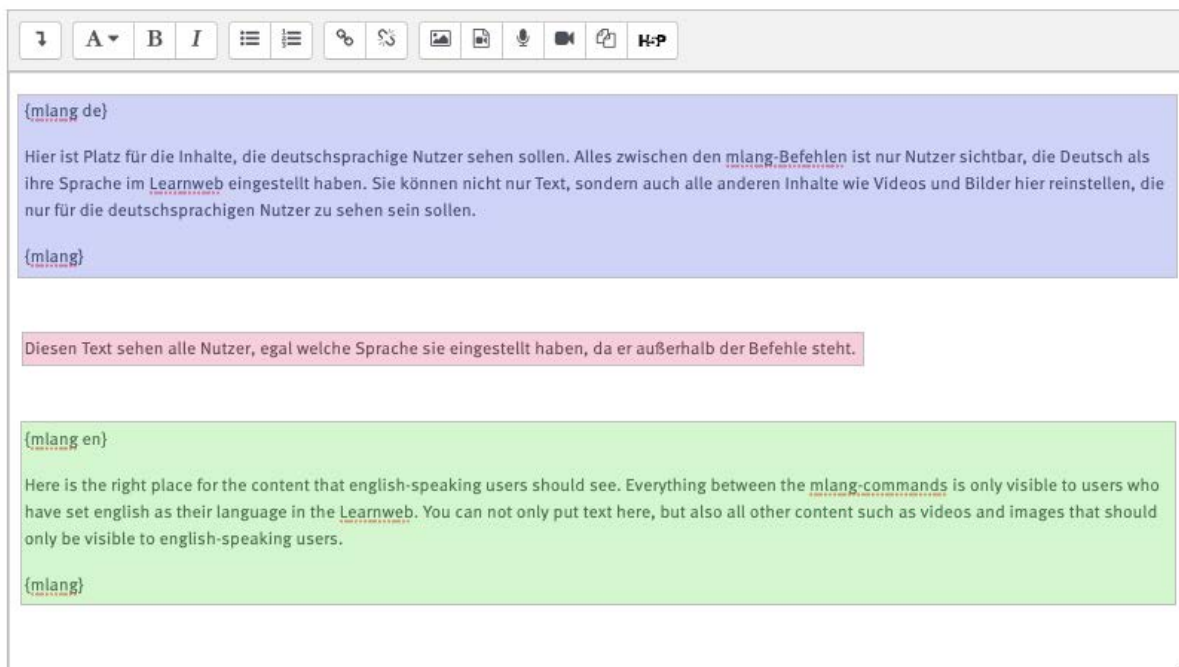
A B I H-P

{mlang de}

Hier ist Platz für die Inhalte, die deutschsprachige Nutzer sehen sollen. Alles zwischen den mlang-Befehlen ist nur Nutzer sichtbar, die Deutsch als ihre Sprache im Learnweb eingestellt haben. Sie können nicht nur Text, sondern auch alle anderen Inhalte wie Videos und Bilder hier reinstellen, die nur für die deutschsprachigen Nutzer zu sehen sein sollen.

{mlang}

Diesen Text sehen alle Nutzer, egal welche Sprache sie eingestellt haben, da er außerhalb der Befehle steht.

{mlang en}

Here is the right place for the content that english-speaking users should see. Everything between the mlang-commands is only visible to users who have set english as their language in the Learnweb. You can not only put text here, but also all other content such as videos and images that should only be visible to english-speaking users.

{mlang}